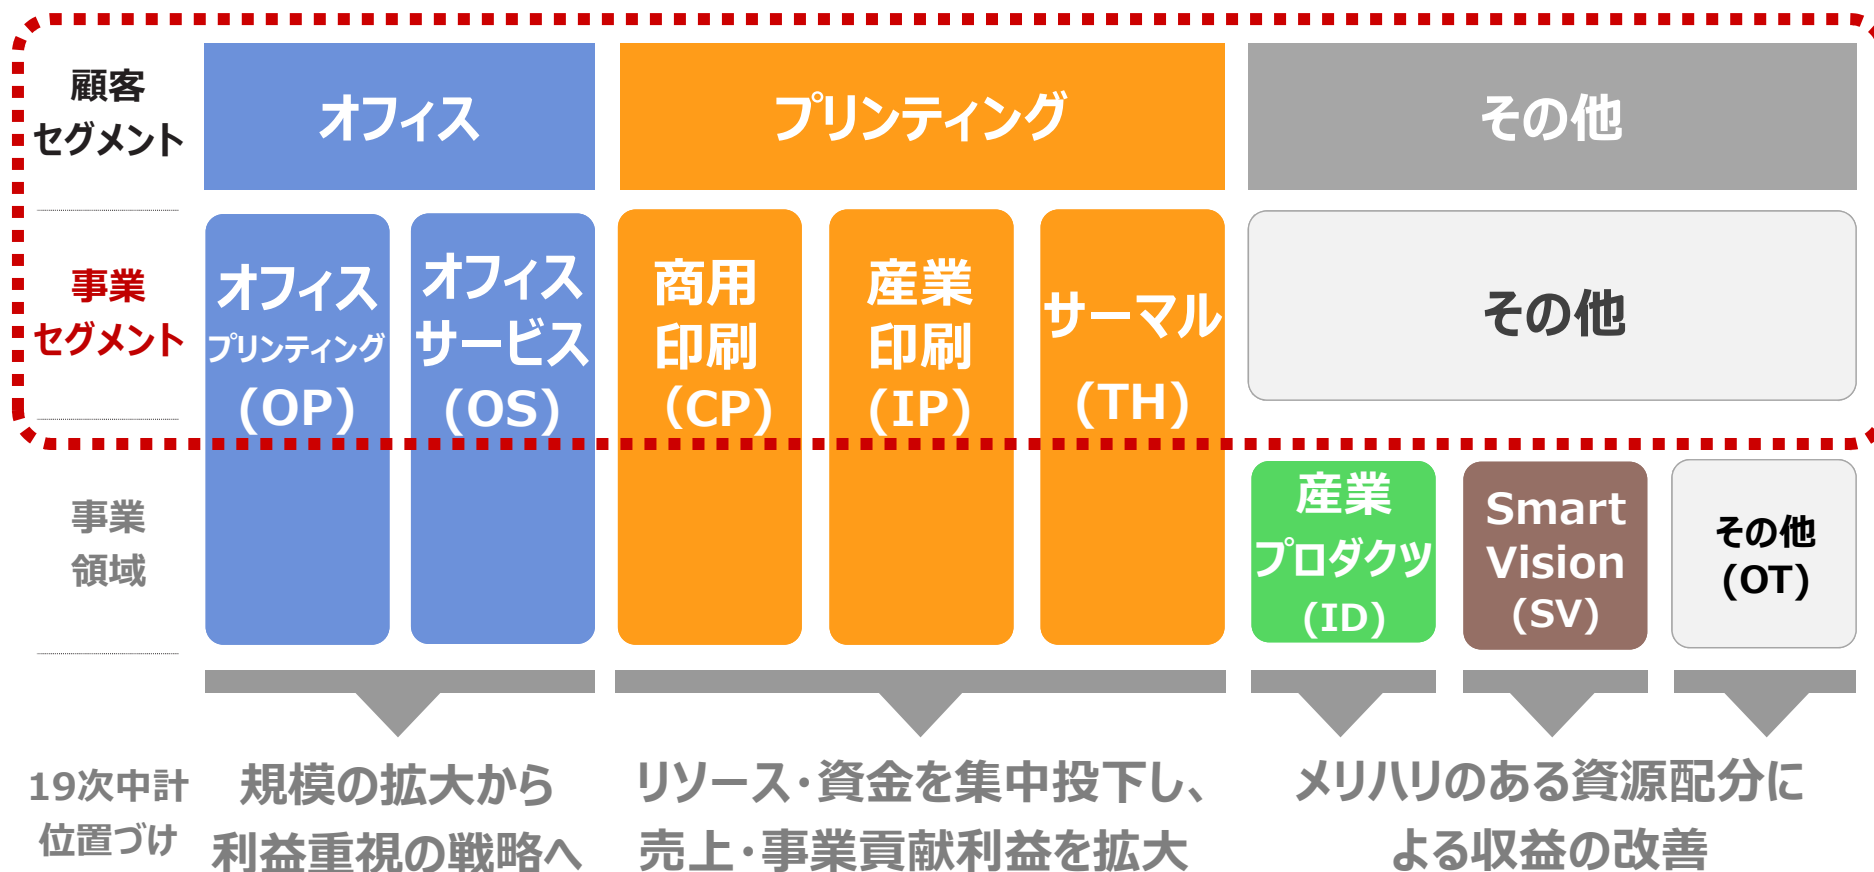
顧客セグメント

オフィス

プリンティング

その他

事業セグメント

オフィスプリンティング(OP)

オフィスサービス(OS)

商用印刷(CP)

産業印刷(IP)

サーマル(TH)

その他

事業領域

産業プロダクツ(ID)

Smart Vision (SV)

その他(OT)

19次中計位置づけ

規模の拡大から利益重視の戦略へ

リソース・資金を集中投下し、売上・事業貢献利益を拡大

メリハリのある資源配分による収益の改善